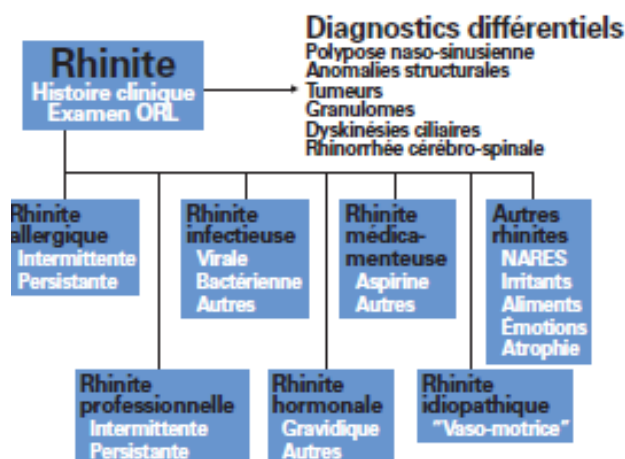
Rhinite
Histoire clinique
Examen ORL

Diagnostics différentiels
Polypose naso-sinusienne
Anomalies structurales
Tumeurs
Granulomes
Dyskinésies ciliaires
Rhinorrhée cérébro-spinale

Rhinite allergique
Intermittente
Persistante

Rhinite infectieuse
Virale
Bactérienne
Autres

Rhinite médicamenteuse
Aspirine
Autres

Autres rhinites
NARES
Irritants
Aliments
Émotions
Atrophie

Rhinite professionnelle
Intermittente
Persistante

Rhinite hormonale
Gravidique
Autres

Rhinite idiopathique
"Vaso-motrice"